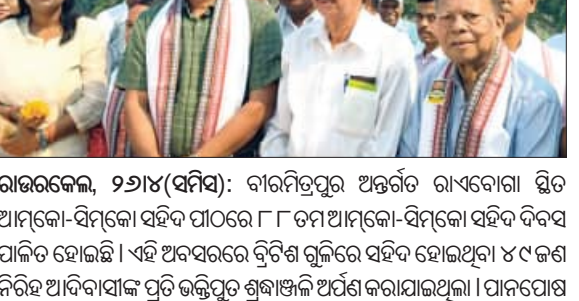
ରାଉରକେଲ, ୨୬।୪(ସମିସ): ବୀରମିତ୍ରପୁର ଅନ୍ତର୍ଗତ ରାଏବୋଗା ସ୍ଥିତ ଆମ୍‌କୋ-ସିମ୍‌କୋ ସହିଦ ପୀଠରେ ୮୮ତମ ଆମ୍‌କୋ-ସିମ୍‌କୋ ସହିଦ ଦିବସ ପାଳିତ ହୋଇଛି । ଏହି ଅବସରରେ ବ୍ରିଟିଶ ଗୁଳିରେ ସହିଦ ହୋଇଥିବା ୪୯ ଜଣ ନିରିହ ଆଦିବାସୀଙ୍କ ପ୍ରତି ଭକ୍ତିପୁତ ଶ୍ରଦ୍ଧାଞ୍ଜଳି ଅର୍ପଣ କରାଯାଇଥିଲା । ପାନପୋଷ